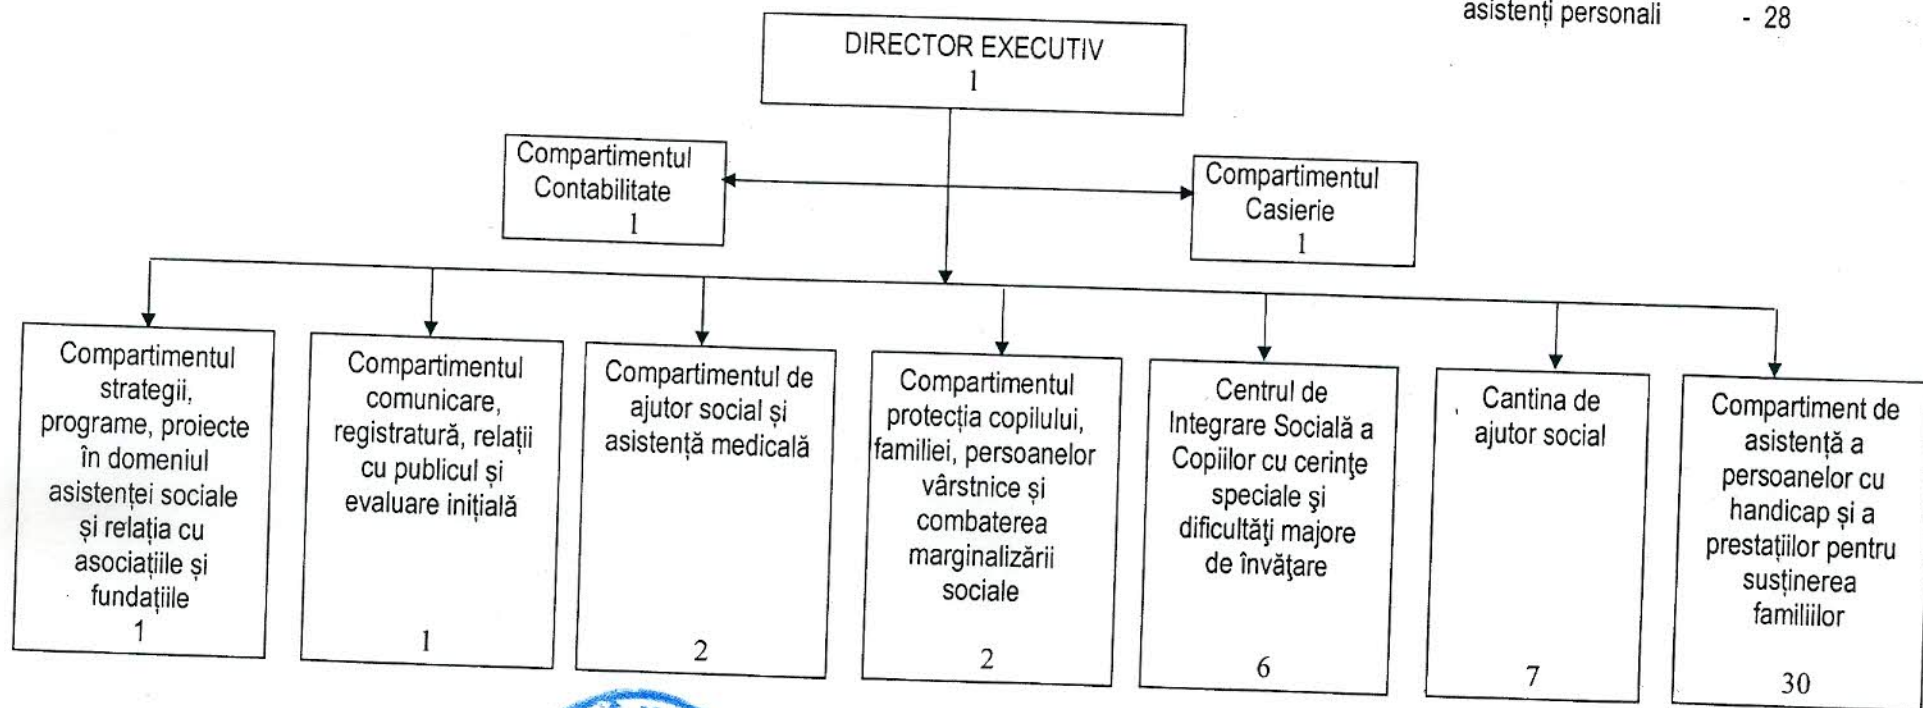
asistenți personali - 28

DIRECTOR EXECUTIV
1

Compartimentul Contabilitate
1

Compartimentul Casierie
1

Compartimentul strategii, programe, proiecte în domeniul asistenței sociale și relația cu asociațiile și fundațiile
1

Compartimentul comunicare, registratură, relații cu publicul și evaluare inițială
1

Compartimentul de ajutor social și asistență medicală
2

Compartimentul protecția copilului, familiei, persoanelor vârstnice și combaterea marginalizării sociale
2

Centrul de Integrare Socială a Copiilor cu cerinţe speciale şi dificultăţi majore de învăţare
6

Cantina de ajutor social
7

Compartiment de asistență a persoanelor cu handicap și a prestațiilor pentru susținerea familiilor
30